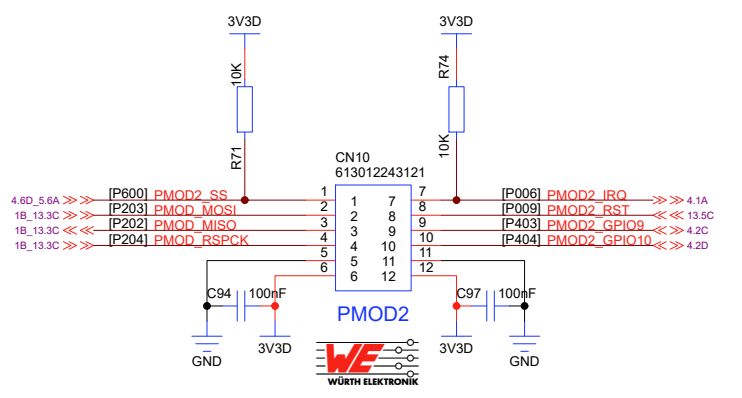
3V3D

10K

R71

3V3D

R74

10K

CN10
613012243121

4.6D_5.6A [P600] PMOD2_SS 1
1B_13.3C [P203] PMOD_MOSI 2
1B_13.3C [P202] PMOD_MISO 3
1B_13.3C [P204] PMOD_RSPCK 4
5
6

1 7
2 8
3 9
4 10
5 11
6 12

7 [P006] PMOD2_IRQ 4.1A
8 [P009] PMOD2_RST 13.5C
9 [P403] PMOD2_GPIO9 4.2C
10 [P404] PMOD2_GPIO10 4.2D
11
12

C94 100nF

C97 100nF

PMOD2

GND

3V3D

3V3D

GND

WE

WÜRTH ELEKTRONIK